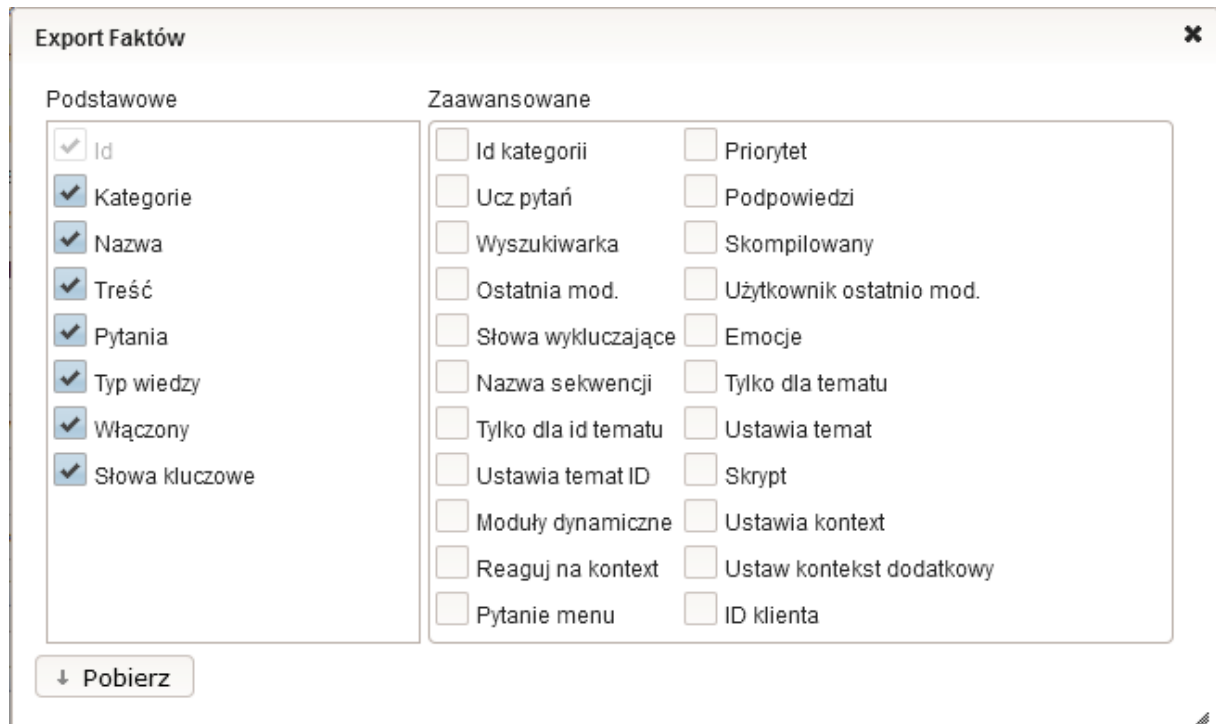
Export Faktów

Podstawowe

Id
Kategorie
Nazwa
Treść
Pytania
Typ wiedzy
Włączony
Słowa kluczowe

Zaawansowane

Id kategorii
Ucz pytań
Wyszukiwarka
Ostatnia mod.
Słowa wykluczające
Nazwa sekwencji
Tylko dla id tematu
Ustawia temat ID
Moduły dynamiczne
Reaguj na kontext
Pytanie menu

Priorytet
Podpowiedzi
Skompilowany
Użytkownik ostatnio mod.
Emocje
Tylko dla tematu
Ustawia temat
Skrypt
Ustawia kontext
Ustaw kontekst dodatkowy
ID klienta

Pobierz